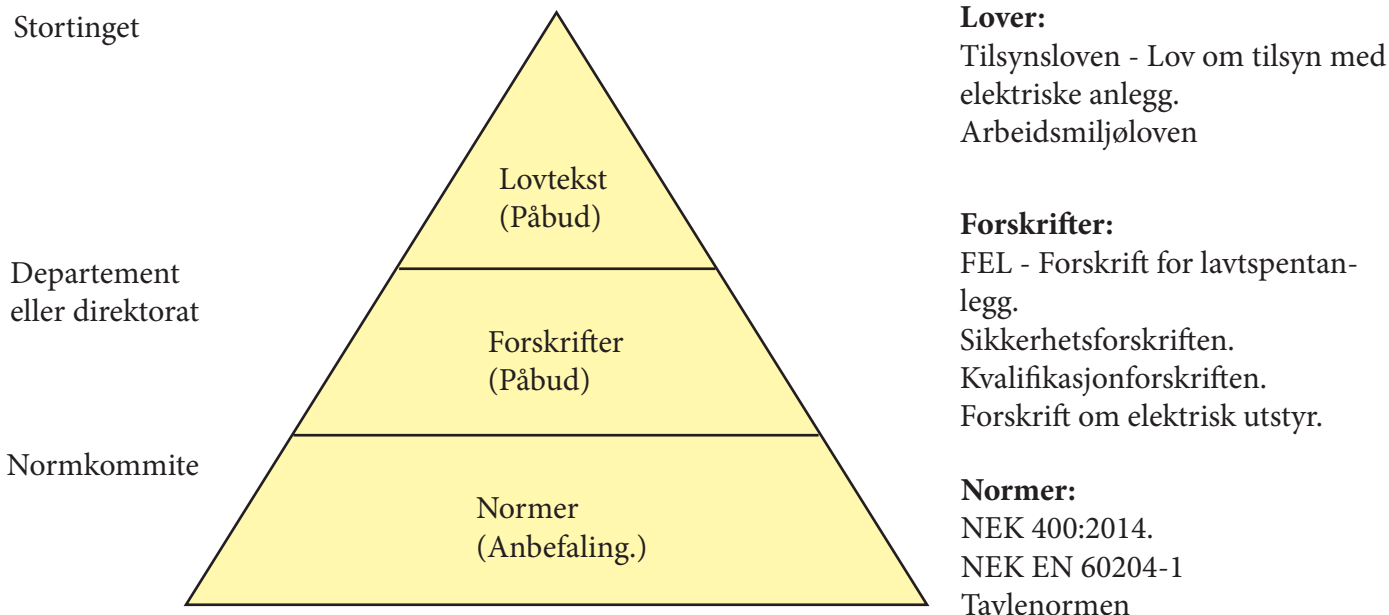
Stortinget

Departement eller direktorat

Normkommite

Lovtekst (Påbud)

Forskrifter (Påbud)

Normer (Anbefaling.)

**Lover:**
Tilsynsloven - Lov om tilsyn med elektriske anlegg.
Arbeidsmiljøloven

**Forskrifter:**
FEL - Forskrift for lavtspentanlegg.
Sikkerhetsforskriften.
Kvalifikasjonforskriften.
Forskrift om elektrisk utstyr.

**Normer:**
NEK 400:2014.
NEK EN 60204-1
Tavlenormen